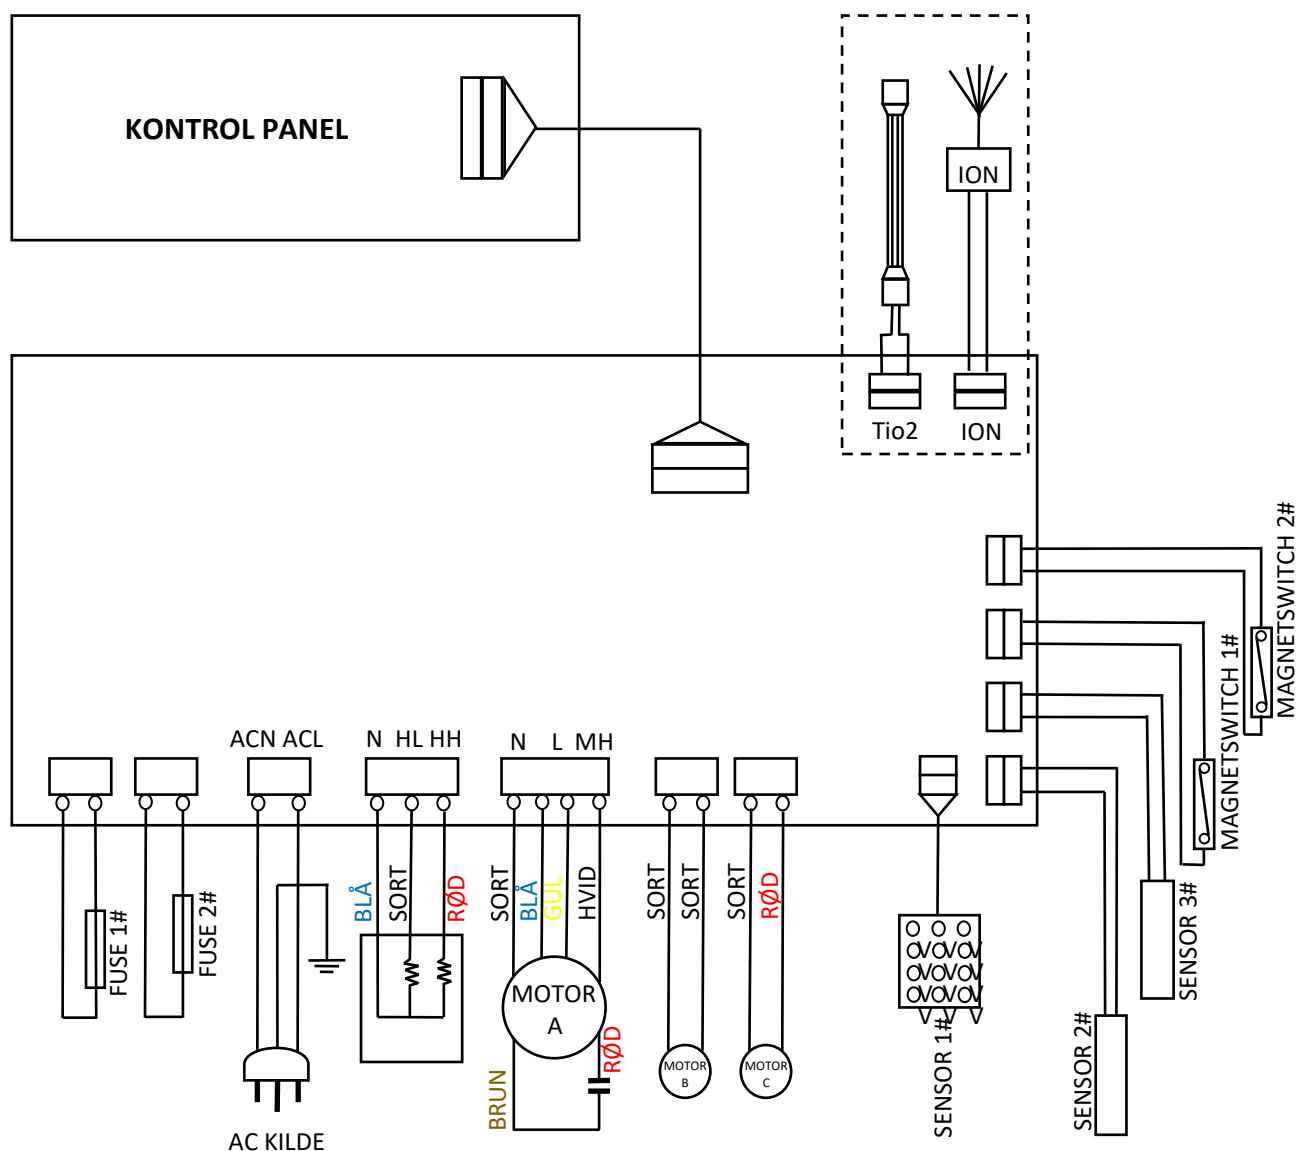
KONTROL PANEL

ION

Tio2

ION

MAGNETSWITCH 2#

MAGNETSWITCH 1#

ACN ACL

N HL HH

N L MH

FUSE 1#

FUSE 2#

AC KILDE

BLÅ

SORT

RØD

SORT

BLÅ

GUL

HVID

MOTOR A

RØD

BRUN

SORT

SORT

MOTOR B

SORT

RØD

MOTOR C

SENSOR 1#

SENSOR 2#

SENSOR 3#